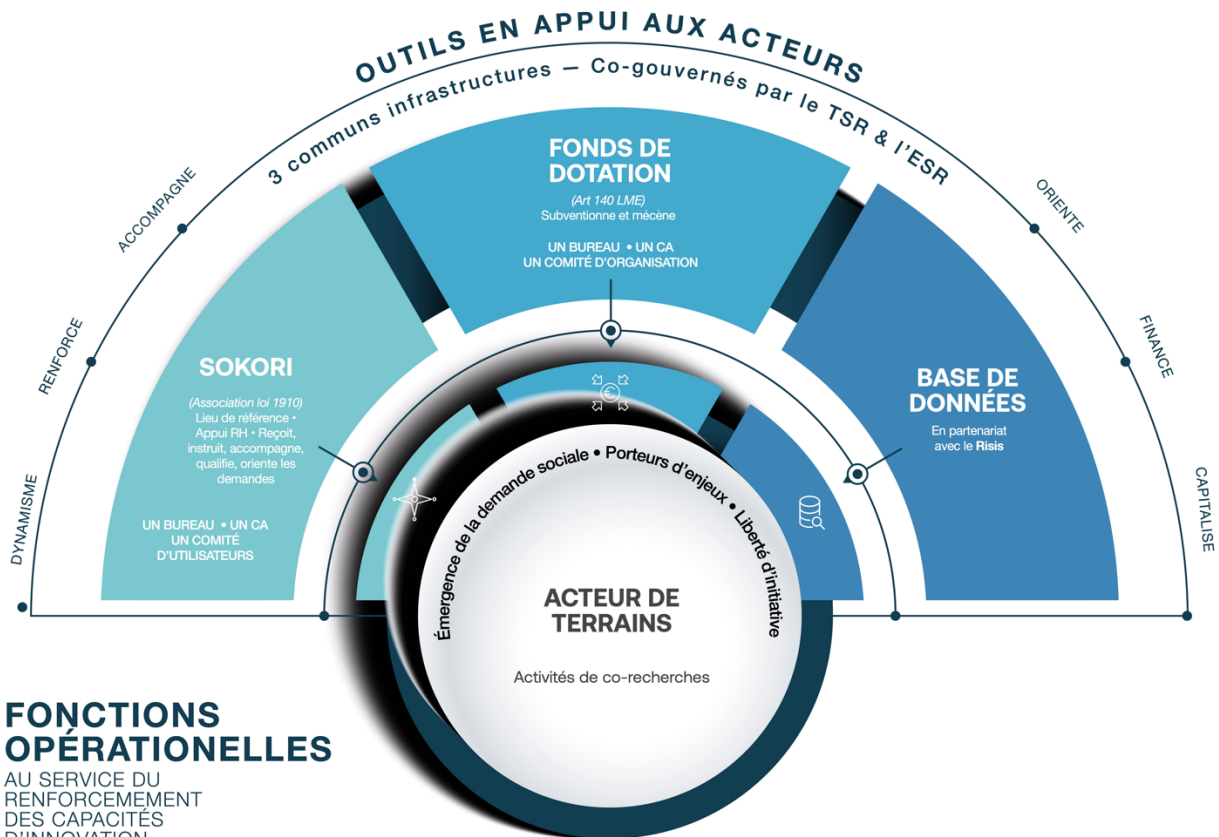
OUTILS EN APPUI AUX ACTEURS

3 communs infrastructures — Co-gouvernés par le TSR & l'ESR

DYNAMISME

RENFORCE

ACCOMPAGNE

ORIENTE

FINANCE

CAPITALISE

FONDS DE DOTATION

(Art 140 LME)
Subventionne et mécène

UN BUREAU • UN CA
UN COMITÉ D'ORGANISATION

SOKORI

(Association loi 1910)
Lieu de référence • Appui RH • Reçoit, instruit, accompagne, qualifie, oriente les demandes

UN BUREAU • UN CA
UN COMITÉ D'UTILISATEURS

BASE DE DONNÉES

En partenariat avec le Risis

Émergence de la demande sociale • Porteurs d'enjeux • Liberté d'initiative

ACTEUR DE TERRAINS

Activités de co-recherches

FONCTIONS OPÉRATIONELLES

AU SERVICE DU RENFORCEMENT DES CAPACITÉS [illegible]